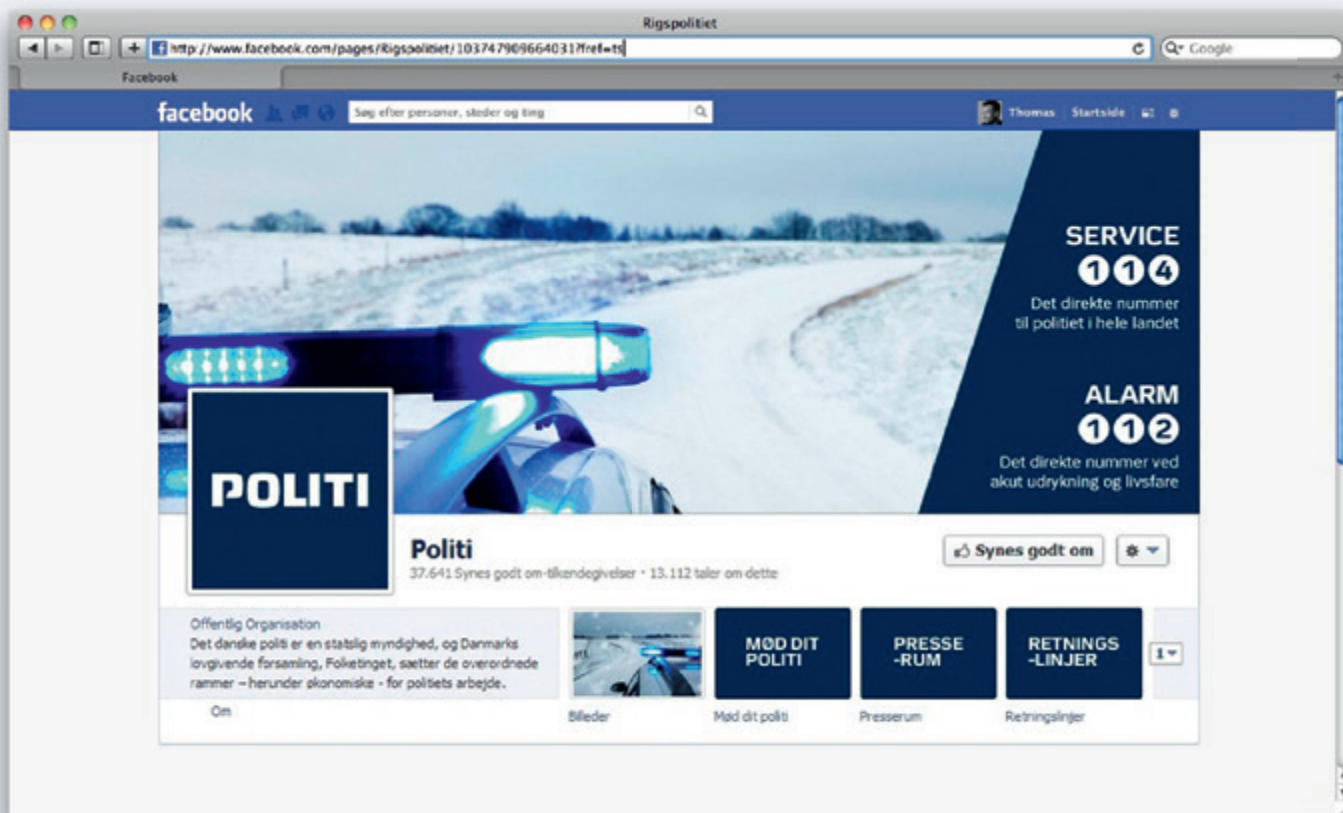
Rigspolitiet

http://www.facebook.com/pages/Rigspolitiet/103747909664031?fref=ts

Q· Google

Facebook

facebook

Søg efter personer, steder og ting

Thomas Startside

SERVICE
114
Det direkte nummer til politiet i hele landet

ALARM
112
Det direkte nummer ved akut udrykning og livsfare

POLITI

Politi
37.641 Synes godt om-tilkendegivelser · 13.112 taler om dette

Synes godt om

Offentlig Organisation
Det danske politi er en statslig myndighed, og Danmarks lovgivende forsamling, Folketinget, sætter de overordnede rammer – herunder økonomiske - for politiets arbejde.

Om

MØD DIT POLITI

PRESSE -RUM

RETNINGS -LINJER

1

Billeder

Mød dit politi

Presserum

Retningslinjer